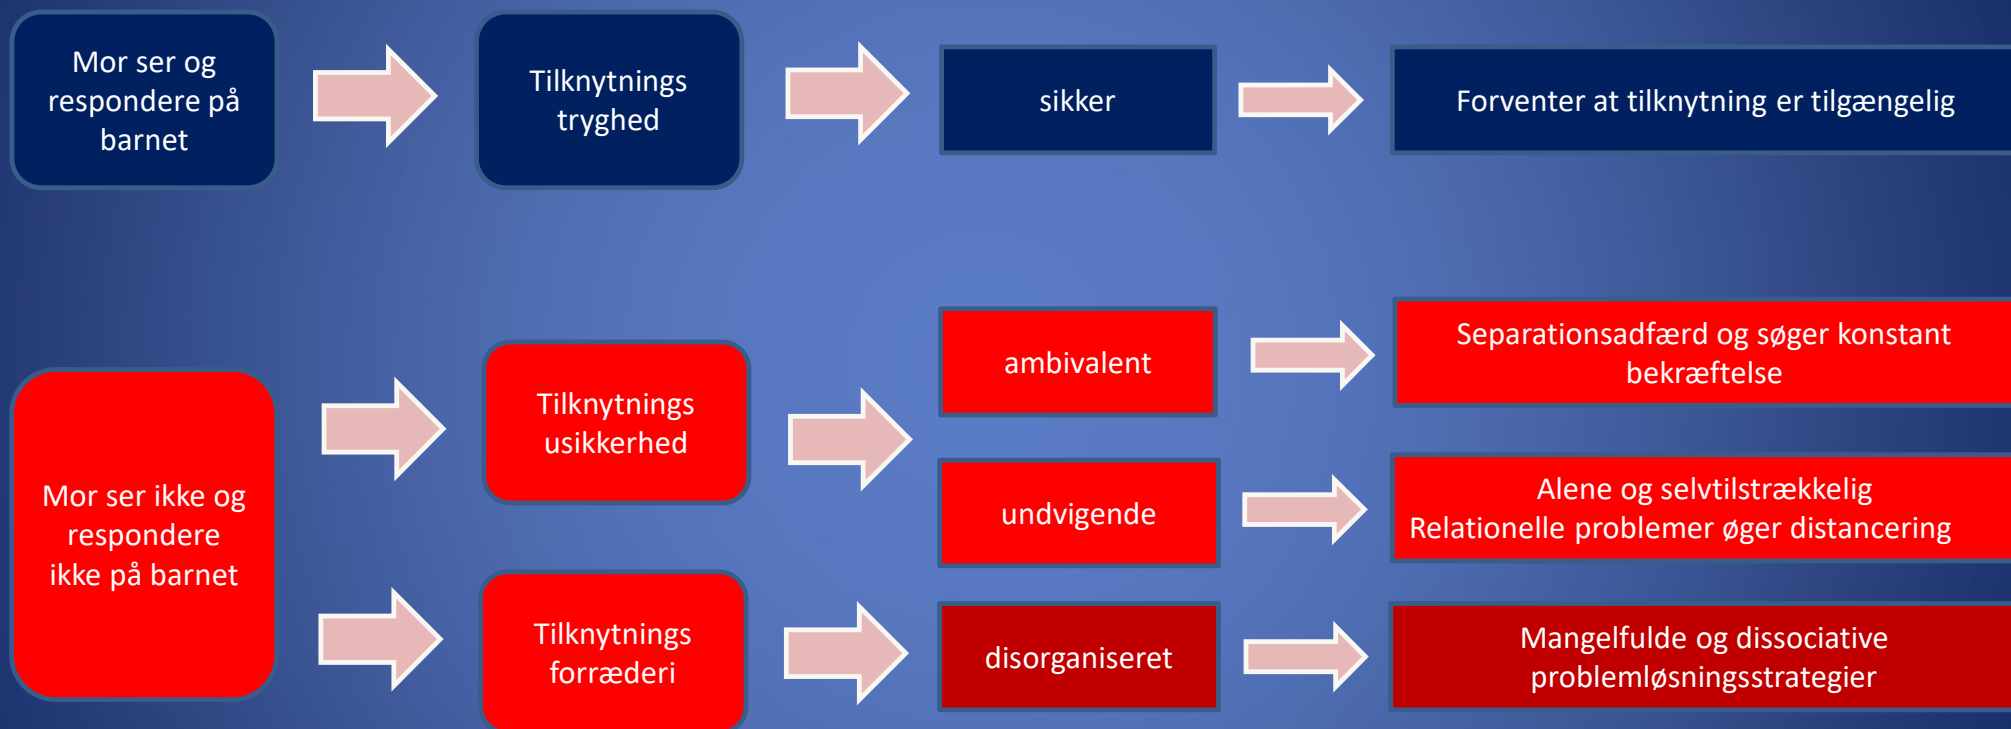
Mor ser og respondere på barnet

Tilknytnings tryghed

sikker

Forventer at tilknytning er tilgængelig

Mor ser ikke og respondere ikke på barnet

Tilknytnings usikkerhed

ambivalent

Separationsadfærd og søger konstant bekræftelse

undvigende

Alene og selvtilstrækkelig
Relationelle problemer øger distancering

Tilknytnings forræderi

disorganiseret

Mangelfulde og dissociative problemløsningsstrategier